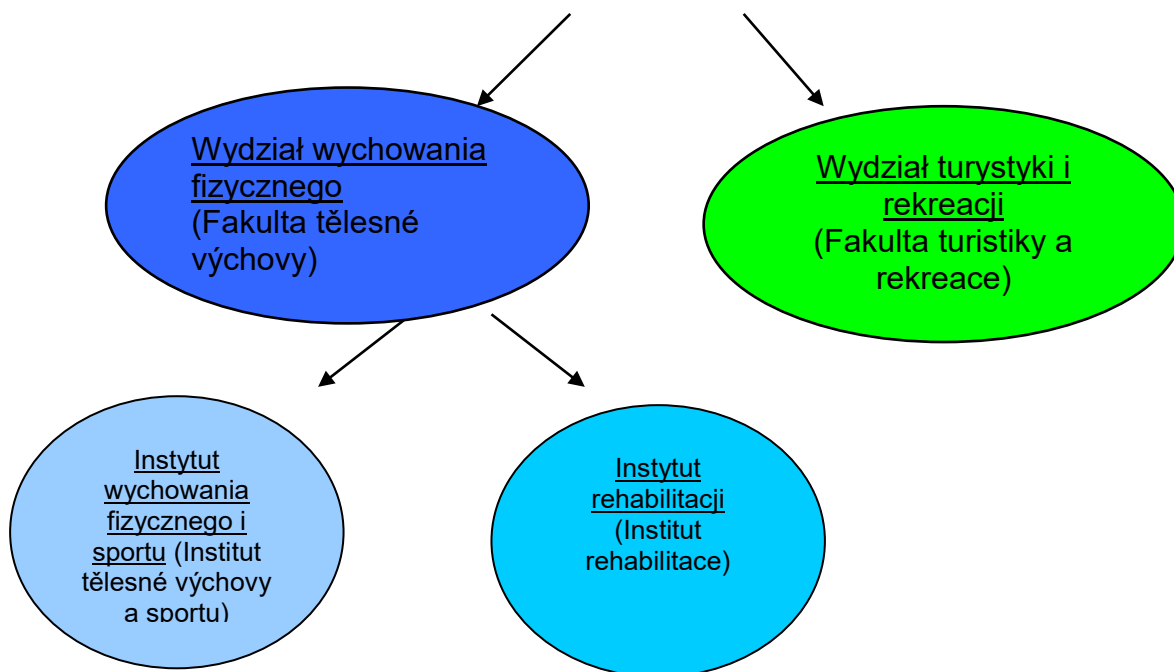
Wydział wychowania fizycznego
(Fakulta tělesné výchovy)

Wydział turystyki i rekreacji
(Fakulta turistiky a rekreace)

Instytut wychowania fizycznego i sportu (Institut tělesné výchovy a sportu)

Instytut rehabilitacji
(Institut rehabilitace)